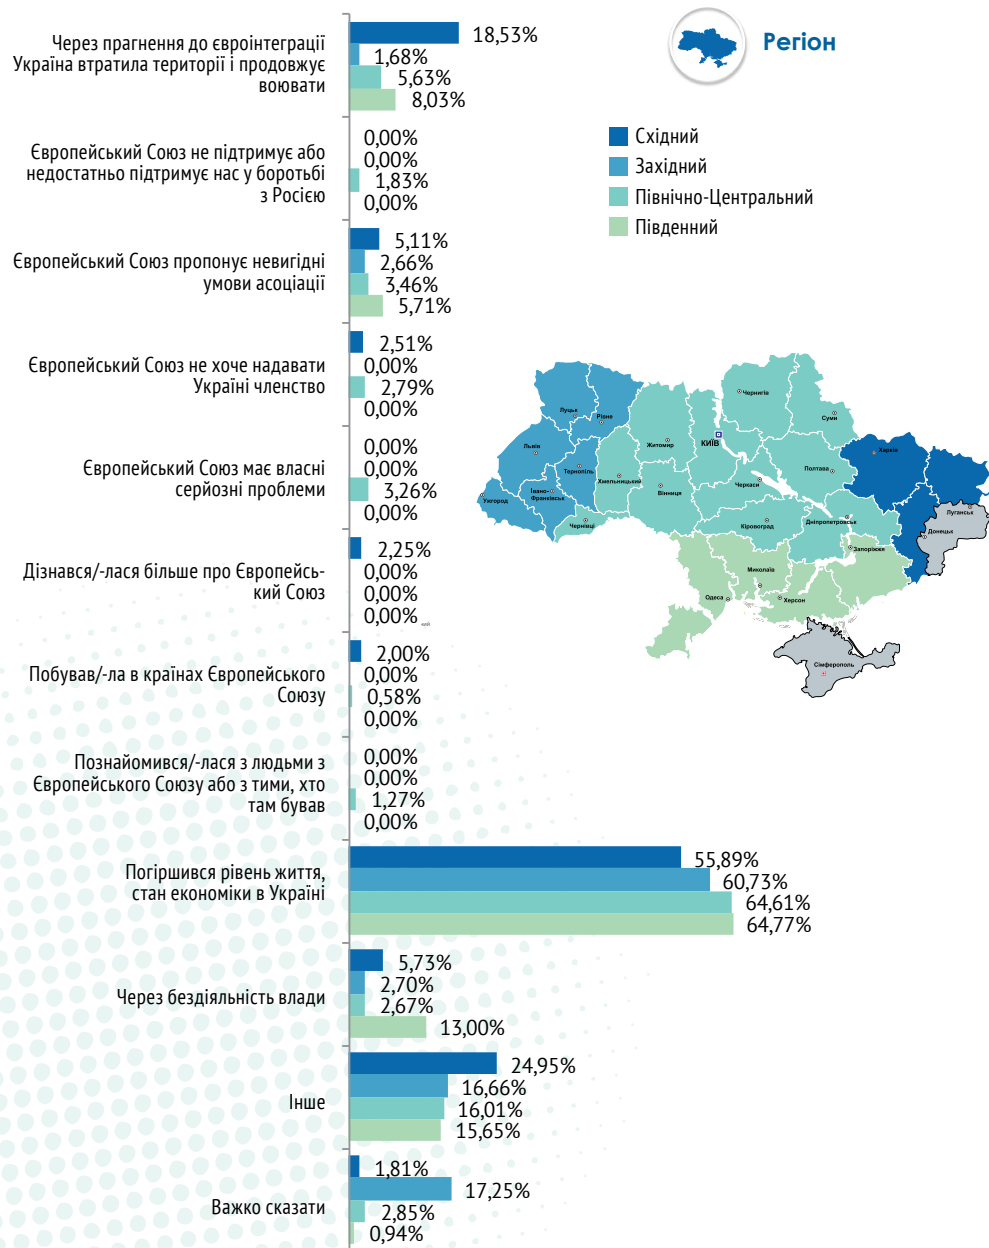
Регіон

Східний
Західний
Північно-Центральний
Південний

Через прагнення до євроінтеграції Україна втратила території і продовжує воювати
18,53%
1,68%
5,63%
8,03%

Європейський Союз не підтримує або недостатньо підтримує нас у боротьбі з Росією
0,00%
0,00%
1,83%
0,00%

Європейський Союз пропонує невигідні умови асоціації
5,11%
2,66%
3,46%
5,71%

Європейський Союз не хоче надавати Україні членство
2,51%
0,00%
2,79%
0,00%

Європейський Союз має власні серйозні проблеми
0,00%
0,00%
3,26%
0,00%

Дізнався/-лася більше про Європейський Союз
2,25%
0,00%
0,00%
0,00%

Побував/-ла в країнах Європейського Союзу
2,00%
0,00%
0,58%
0,00%

Познайомився/-лася з людьми з Європейського Союзу або з тими, хто там бував
0,00%
0,00%
1,27%
0,00%

Погіршився рівень життя, стан економіки в Україні
55,89%
60,73%
64,61%
64,77%

Через бездіяльність влади
5,73%
2,70%
2,67%
13,00%

Інше
24,95%
16,66%
16,01%
15,65%

Важко сказати
1,81%
17,25%
2,85%
0,94%

Луцьк
Рівне
Львів
Тернопіль
Ужгород
Івано-Франківськ
Чернівці
Хмельницький
Житомир
Вінниця
КИЇВ
Чернігів
Суми
Харків
Полтава
Черкаси
Кіровоград
Дніпропетровськ
Луганськ
Донецьк
Запоріжжя
Миколаїв
Одеса
Херсон
Сімферополь